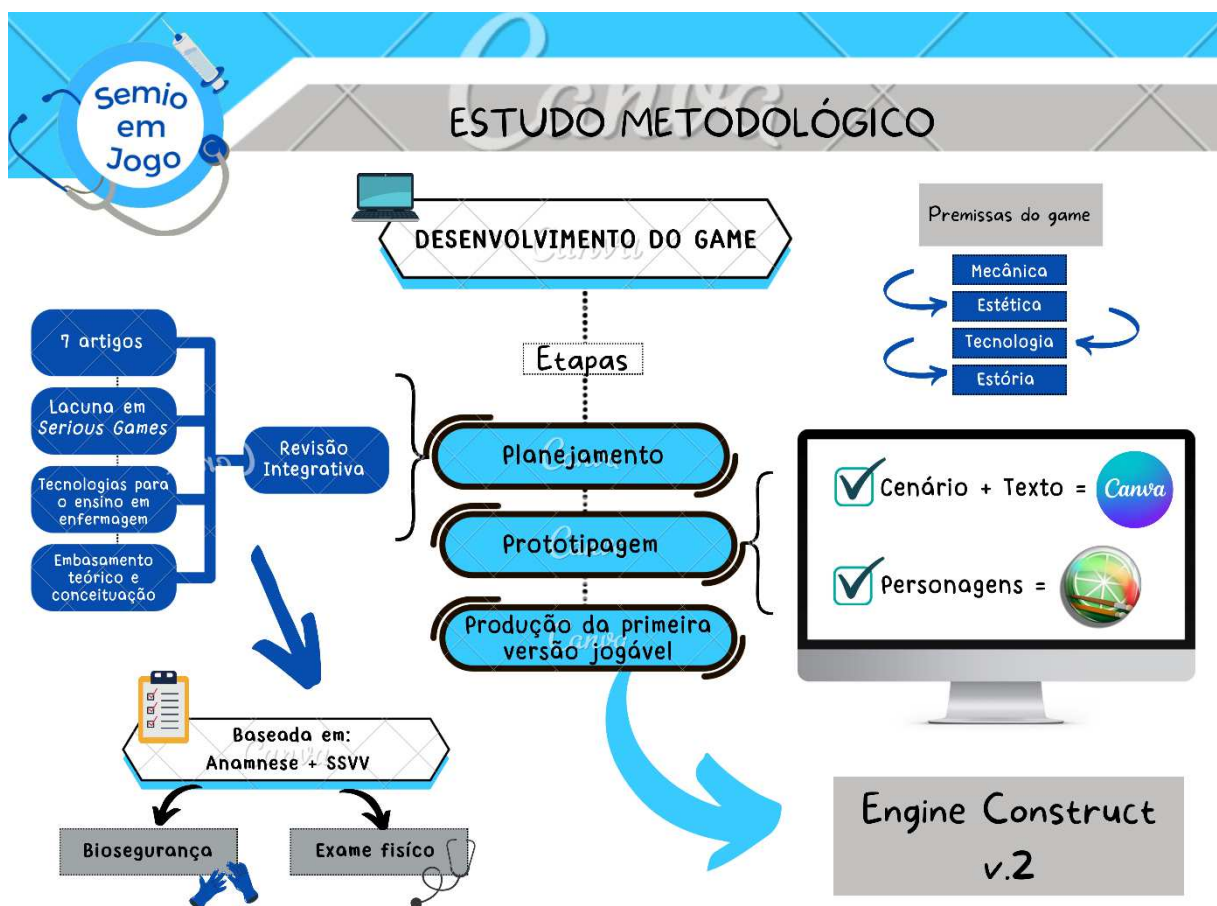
Semio em Jogo

ESTUDO METODOLÓGICO

DESENVOLVIMENTO DO GAME

Premissas do game

Mecânica
Estética
Tecnologia
Estória

7 artigos

Lacuna em Serious Games

Tecnologias para o ensino em enfermagem

Embasamento teórico e conceituação

Revisão Integrativa

Etapas

Planejamento

Prototipagem

Produção da primeira versão jogável

Cenário + Texto = Canva

Personagens =

Baseada em:
Anamnese + SSVV

Biosegurança

Exame físico

Engine Construct v.2

Canva